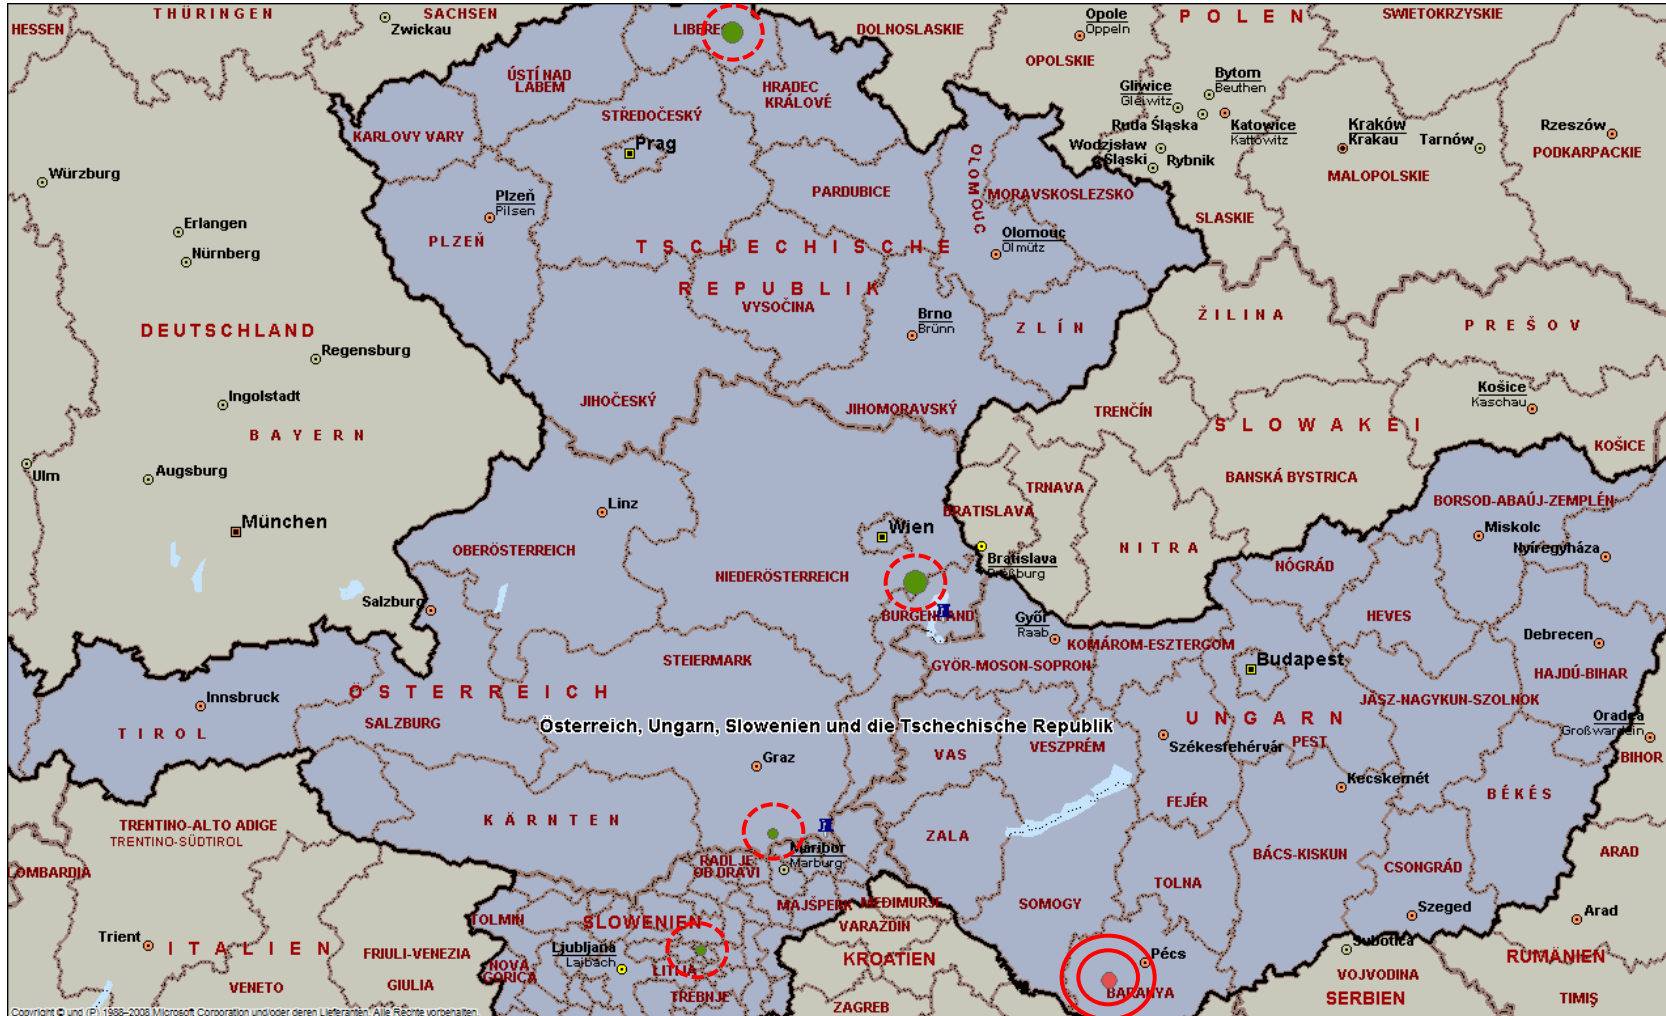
HESSEN
THÜRINGEN
SACHSEN
Zwickau
LIBERE
DOLNOSLASKIE
Opole
Oppeln
P O L E N
SWIETOKRZYSKIE
ÚSTÍ NAD LABEM
HRADEC KRÁLOVÉ
OPOLSKIE
Gliwice
Gleiwitz
Bytom
Beuthen
STŘEDOČESKÝ
Ruda Śląska
Katowice
Kattowitz
Kraków
Krakau
Tarnów
Rzeszów
KARLOVY VARY
Prag
Wodzisław Śląski
Rybnik
PODKARPACKIE
Würzburg
OLOMOUC
MALOPOLSKIE
PARDUBICE
MORAVSKOSLEZSKO
Plzeň
Pilsen
Erlangen
SLASKIE
Nürnberg
PLZEŇ
Olomouc
Olmütz
T S C H E C H I S C H E
R E P U B L I K
VYSOČINA
ŽILINA
DEUTSCHLAND
Brno
Brünn
Z L Í N
P R E Š O V
Regensburg
Košice
Kaschau
Ingolstadt
JIHOČESKÝ
JIHOMORAVSKÝ
TRENČÍN
B A Y E R N
S L O W A K E I
KOŠICE
Ulm
Augsburg
TRNAVA
BANSKÁ BYSTRICA
Linz
BRATISLAVA
BORSOD-ABAÚJ-ZEMPLÉN
München
Wien
Miskolc
OBERÖSTERREICH
Bratislava
Pressburg
N I T R A
Nyíregyháza
NIEDERÖSTERREICH
NÓGRÁD
Salzburg
BURGENLAND
Győr
Raab
HEVES
KOMÁROM-ESZTERGOM
Debrecen
STEIERMARK
Budapest
GYŐR-MOSON-SOPRON
HAJDÚ-BIHAR
Innsbruck
Ö S T E R R E I C H
JÁSZ-NAGYKUN-SZOLNOK
T I R O L
SALZBURG
Österreich, Ungarn, Slowenien und die Tschechische Republik
U N G A R N
Oradea
Großwardein
VESZPRÉM
Székesfehérvár
PEST
BIHOR
VAS
Graz
Kecskemét
B É K É S
FEJÉR
TRENTINO-ALTO ADIGE
TRENTINO-SÜDTIROL
K Ä R N T E N
ZALA
Maribor
Marburg
BÁCS-KISKUN
ARAD
RADLJE OB DRAVI
CSONGRÁD
LOMBARDIA
TOLNA
MAJŠPERK
MEDIMURJE
SOMOGY
Szeged
Arad
TOLMIN
SLOWENIEN
VARAZDIN
Trient
I T A L I E N
Ljubljana
Laibach
FRIULI-VENEZIA GIULIA
NOVA GORICA
LITIJA
KROATIEN
Pécs
Subotica
RUMÄNIEN
VOJVODINA
VENETO
TREBNJE
BARANYA
SERBIEN
TIMIŞ
ZAGREB
Copyright © und (P) 1988–2008 Microsoft Corporation und/oder deren Lieferanten. Alle Rechte vorbehalten.